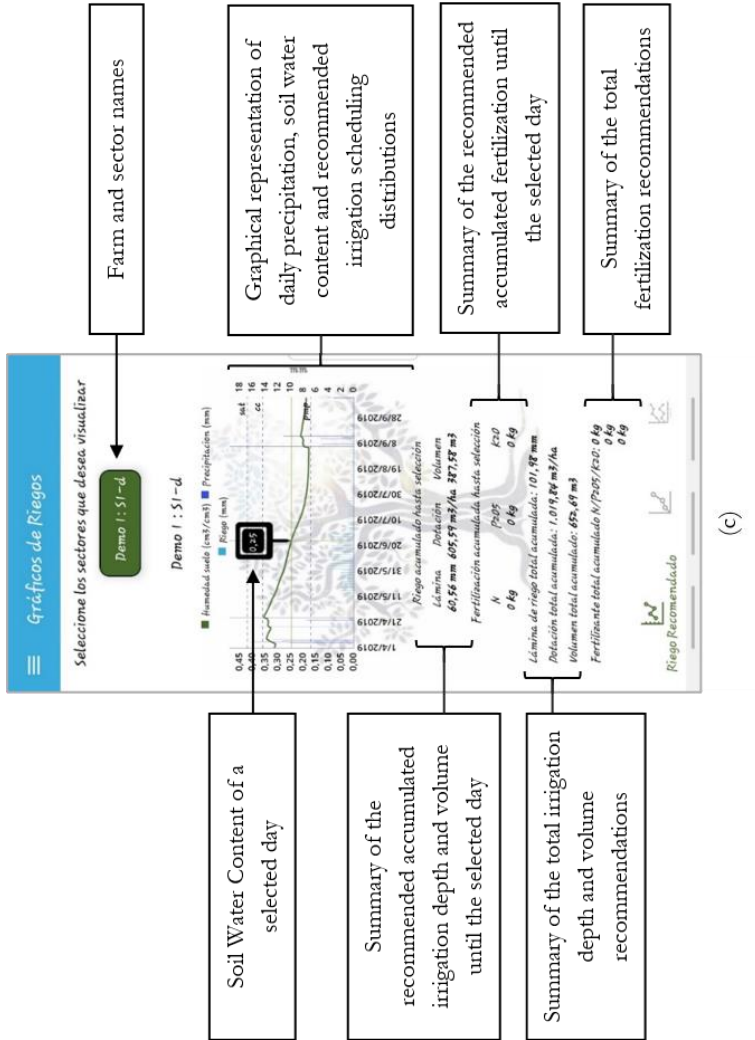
Farm and sector names

Graphical representation of daily precipitation, soil water content and recommended irrigation scheduling distributions

Summary of the recommended accumulated fertilization until the selected day

Summary of the total fertilization recommendations

Gráficos de Riegos

Seleccione los sectores que desea visualizar

Demo 1 : S1-d

Demo 1 : S1-d

Humedad suelo (cm3/cm3) Riego (mm) Precipitación (mm)

0,45
0,40
0,35
0,30
0,25
0,20
0,15
0,10
0,05
0,00

0,25

sat
cc
pmp

18
16
14
12
10
8
6
4
2
0

1/4/2019 21/4/2019 11/5/2019 31/5/2019 20/6/2019 10/7/2019 30/7/2019 19/8/2019 8/9/2019 28/9/2019

Riego acumulado hasta selección

| Lámina | Dotación | Volumen |
|---|---|---|
| 60,56 mm | 605,59 m3/ha | 387,58 m3 |

Fertilización acumulada hasta selección

| N | P2O5 | K2O |
|---|---|---|
| 0 kg | 0 kg | 0 kg |

Lámina de riego total acumulada: 101,98 mm

Dotación total acumulada: 1.019,84 m3/ha

Volumen total acumulado: 652,69 m3

Fertilizante total acumulado N/P2O5/K2O: 0 kg 0 kg 0 kg

Riego Recomendado

(c)

Soil Water Content of a selected day

Summary of the recommended accumulated irrigation depth and volume until the selected day

Summary of the total irrigation depth and volume recommendations